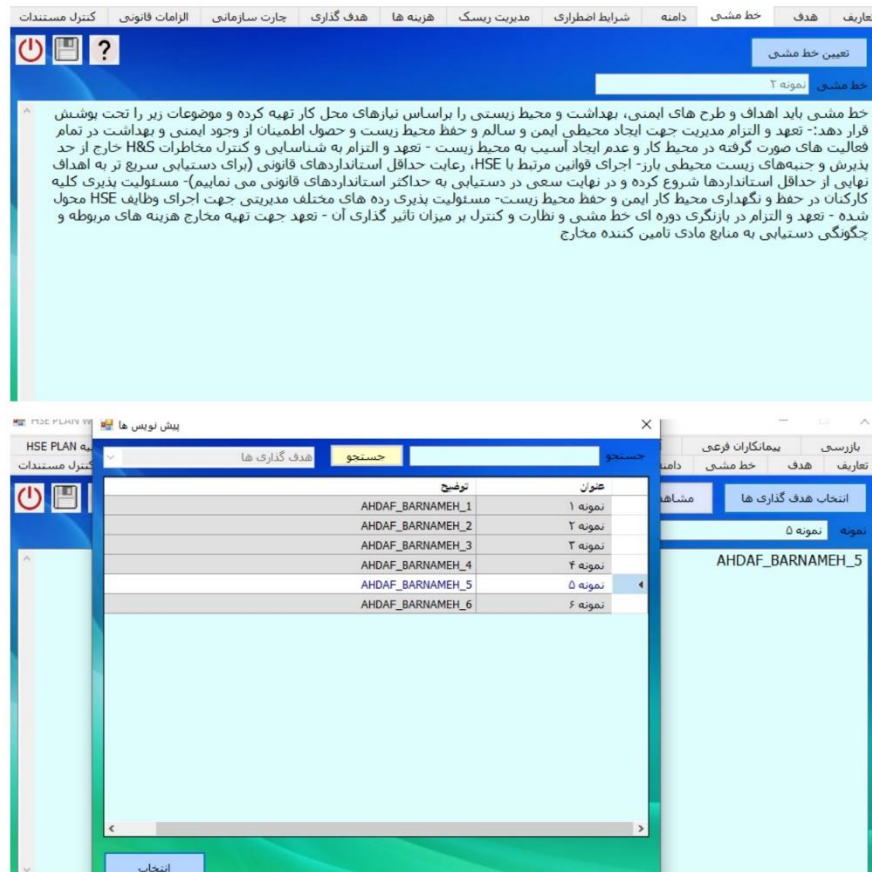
تعاریف | هدف | خط مشی | دامنه | شرایط اضطراری | مدیریت ریسک | هزینه ها | هدف گذاری | چارت سازمانی | الزامات قانونی | کنترل مستندات

?

تعیین خط مشی

خط مشی نمونه ۲

خط مشی باید اهداف و طرح های ایمنی، بهداشت و محیط زیستی را براساس نیازهای محل کار تهیه کرده و موضوعات زیر را تحت پوشش قرار دهد:- تعهد و التزام مدیریت جهت ایجاد محیطی ایمن و سالم و حفظ محیط زیست و حصول اطمینان از وجود ایمنی و بهداشت در تمام فعالیت های صورت گرفته در محیط کار و عدم ایجاد آسیب به محیط زیست - تعهد و التزام به شناسایی و کنترل مخاطرات H&S خارج از حد پذیرش و جنبه‌های زیست محیطی بارز- اجرای قوانین مرتبط با HSE، رعایت حداقل استانداردهای قانونی (برای دستیابی سریع تر به اهداف نهایی از حداقل استانداردها شروع کرده و در نهایت سعی در دستیابی به حداکثر استانداردهای قانونی می نماییم)- مسئولیت پذیری کلیه کارکنان در حفظ و نگهداری محیط کار ایمن و حفظ محیط زیست- مسئولیت پذیری رده های مختلف مدیریتی جهت اجرای وظایف HSE محول شده - تعهد و التزام در بازنگری دوره ای خط مشی و نظارت و کنترل بر میزان تاثیر گذاری آن - تعهد جهت تهیه مخارج هزینه های مربوطه و چگونگی دستیابی به منابع مادی تامین کننده مخارج

HSE PLAN W

پیش نویس ها

جستجو | جستجو | هدف گذاری ها

| عنوان | توضیح |
|---|---|
| نمونه ۱ | AHDAF_BARNAMEH_1 |
| نمونه ۲ | AHDAF_BARNAMEH_2 |
| نمونه ۳ | AHDAF_BARNAMEH_3 |
| نمونه ۴ | AHDAF_BARNAMEH_4 |
| نمونه ۵ | AHDAF_BARNAMEH_5 |
| نمونه ۶ | AHDAF_BARNAMEH_6 |

انتخاب

HSE PLAN یه | بازرسی | پیمانکاران فرعی
تعاریف | هدف | خط مشی | دامنه | کنترل مستندات

انتخاب هدف گذاری ها | مشاه

نمونه نمونه ۵

AHDAF_BARNAMEH_5